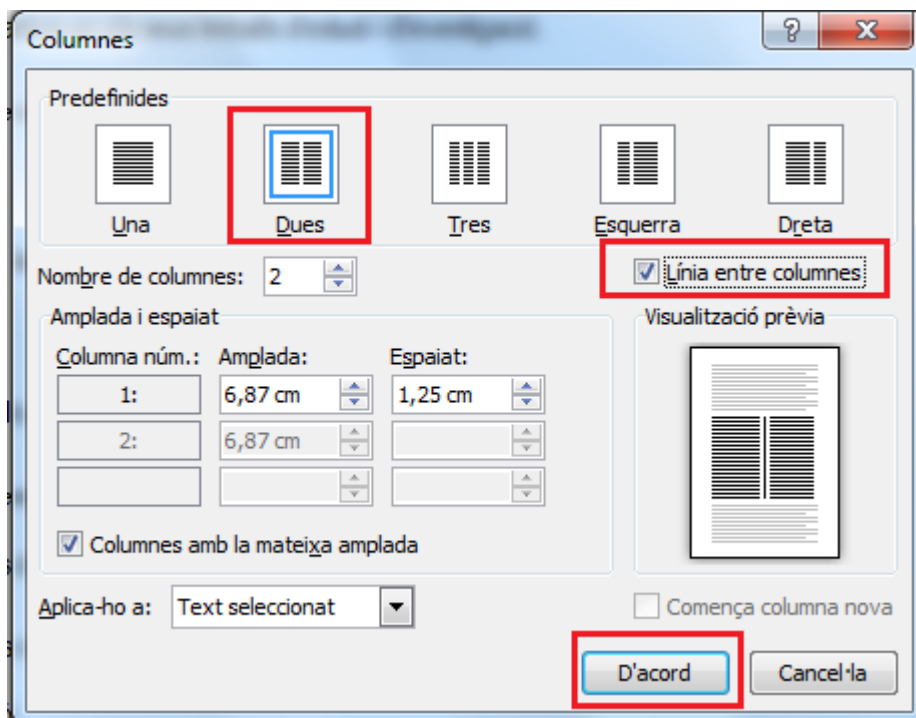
Columnes

?

X

Predefinides

Una

Dues

Tres

Esquerra

Dreta

Nombre de columnes: 2

Línia entre columnes

Amplada i espaiat

Columna núm.: Amplada: Espaiat:

| Columna núm. | Amplada | Espaiat |
|---|---|---|
| 1: | 6,87 cm | 1,25 cm |
| 2: | 6,87 cm | |
| | | |

Columnes amb la mateixa amplada

Visualització prèvia

Aplica-ho a: Text seleccionat

Comença columna nova

D'acord

Cancel·la